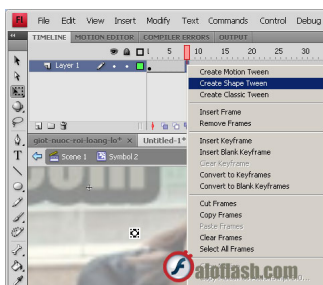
Fl File Edit View Insert Modify Text Commands Control Debug

TIMELINE MOTION EDITOR COMPILER ERRORS OUTPUT

1 5 10 15 20 25

Layer 1

giot-nuoc-roi-loang-lo* Untitled-1*

Scene 1 Symbol 2

Create Motion Tween
Create Shape Tween
Create Classic Tween

Insert Frame
Remove Frames

Insert Keyframe
Insert Blank Keyframe
Clear Keyframe
Convert to Keyframes
Convert to Blank Keyframes

Cut Frames
Copy Frames
Paste Frames
Clear Frames
Select All Frames

afoflash.com